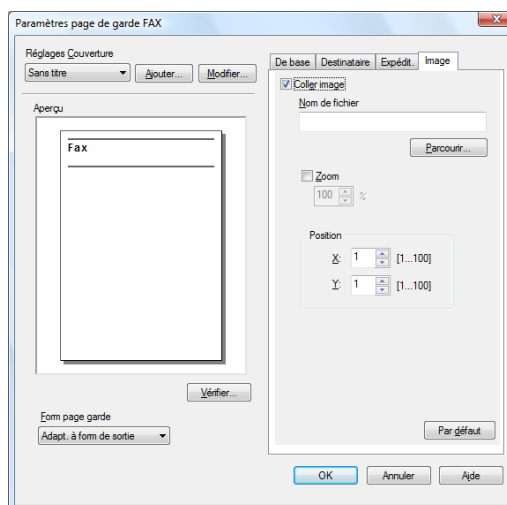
Paramètres page de garde FAX

Réglages Couverture
Sans titre
Ajouter...
Modifier...

Aperçu
Fax

Vérifier...

Form page garde
Adapt. à form de sortie

De base
Destinataire
Expédit.
Image

Coller image
Nom de fichier
Parcourir...

Zoom
100
%

Position
X:
1
[1...100]
Y:
1
[1...100]

Par défaut

OK
Annuler
Aide